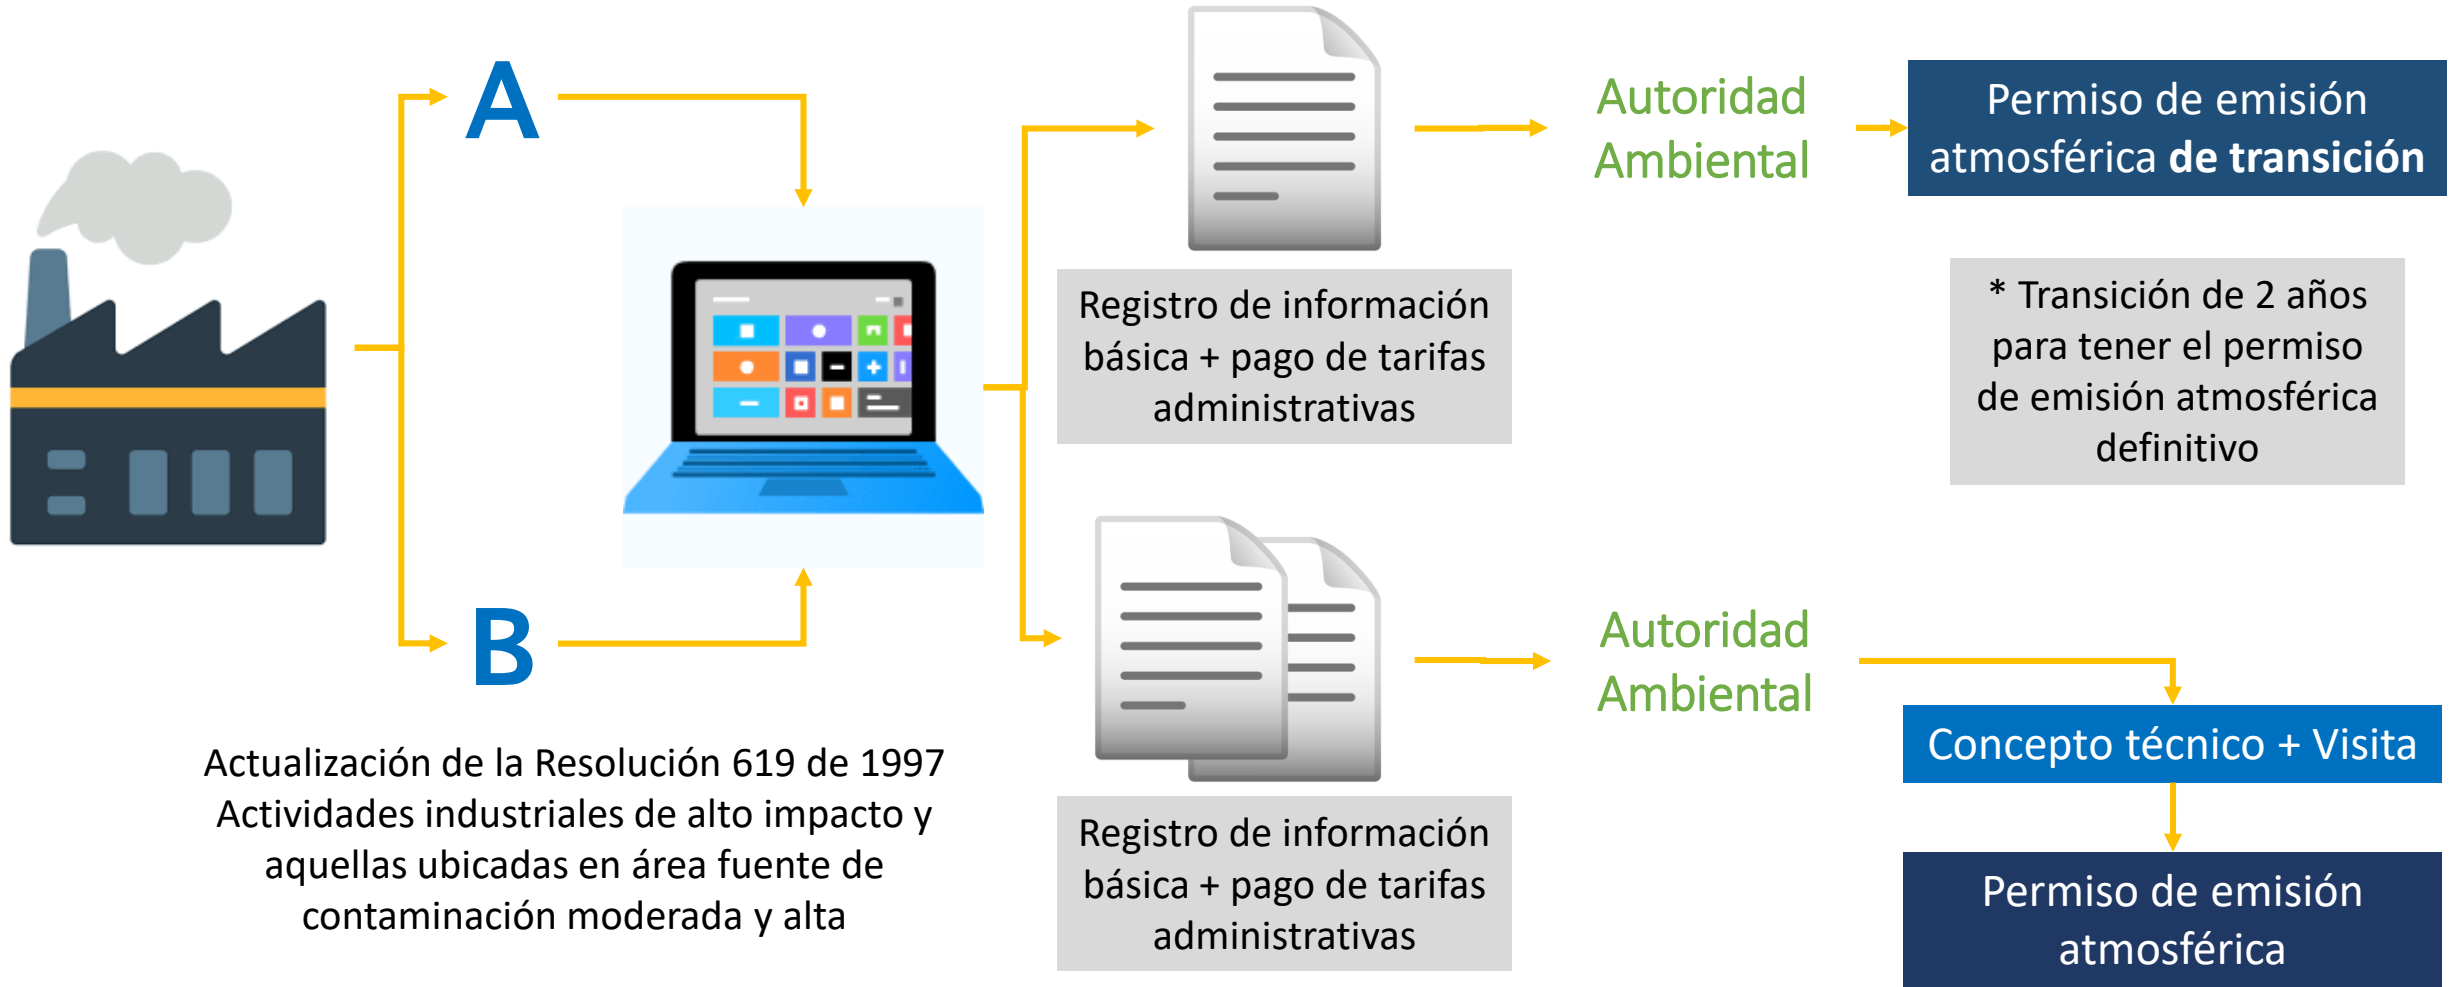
A

B

Actualización de la Resolución 619 de 1997 Actividades industriales de alto impacto y aquellas ubicadas en área fuente de contaminación moderada y alta

Registro de información básica + pago de tarifas administrativas

Autoridad Ambiental

Permiso de emisión atmosférica **de transición**

* Transición de 2 años para tener el permiso de emisión atmosférica definitivo

Registro de información básica + pago de tarifas administrativas

Autoridad Ambiental

Concepto técnico + Visita

Permiso de emisión atmosférica